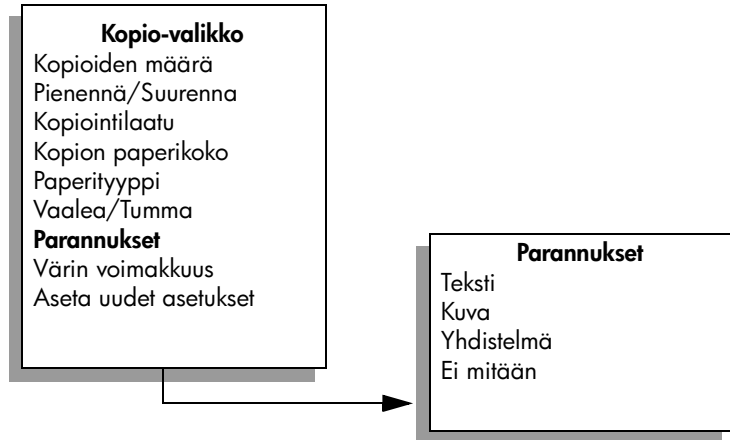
**Kopio-valikko**
Kopioiden määrä
Pienennä/Suurenna
Kopiointilaatu
Kopion paperikoko
Paperityyppi
Vaalea/Tumma
**Parannukset**
Värin voimakkuus
Aseta uudet asetukset

**Parannukset**
Teksti
Kuva
Yhdistelmä
Ei mitään